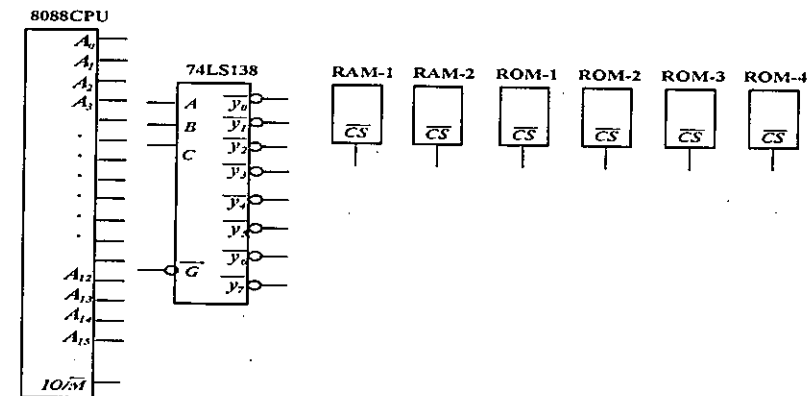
8088CPU

$A_0$
$A_1$
$A_2$
$A_3$
.
.
.
.
.
.
$A_{12}$
$A_{13}$
$A_{14}$
$A_{15}$
$IO/\overline{M}$

74LS138

A
B
C
$\overline{G}$

$\overline{y_0}$
$\overline{y_1}$
$\overline{y_2}$
$\overline{y_3}$
$\overline{y_4}$
$\overline{y_5}$
$\overline{y_6}$
$\overline{y_7}$

RAM-1 RAM-2 ROM-1 ROM-2 ROM-3 ROM-4

$\overline{CS}$ $\overline{CS}$ $\overline{CS}$ $\overline{CS}$ $\overline{CS}$ $\overline{CS}$